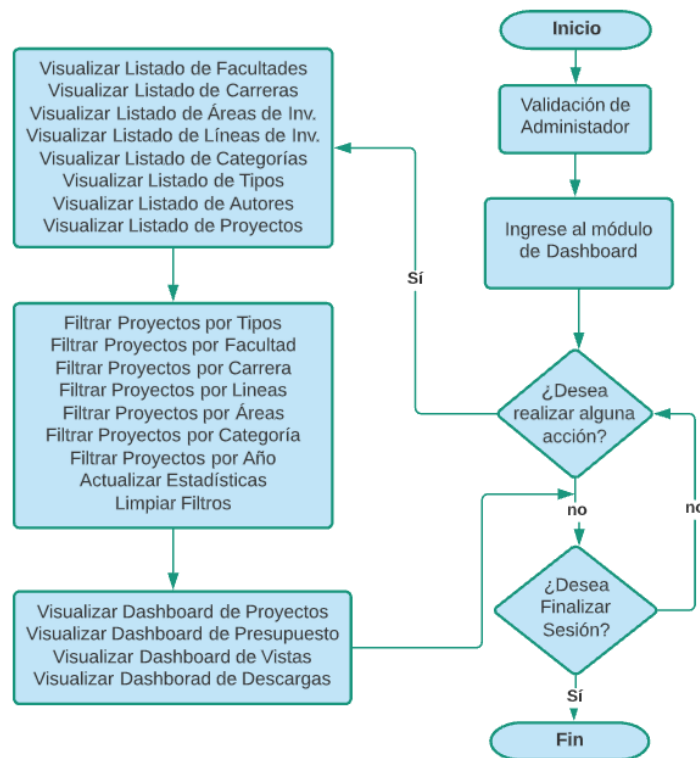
Inicio

Validación de Administador

Ingrese al módulo de Dashboard

¿Desea realizar alguna acción?

Sí

Visualizar Listado de Facultades
Visualizar Listado de Carreras
Visualizar Listado de Áreas de Inv.
Visualizar Listado de Líneas de Inv.
Visualizar Listado de Categorías
Visualizar Listado de Tipos
Visualizar Listado de Autores
Visualizar Listado de Proyectos

Filtrar Proyectos por Tipos
Filtrar Proyectos por Facultad
Filtrar Proyectos por Carrera
Filtrar Proyectos por Lineas
Filtrar Proyectos por Áreas
Filtrar Proyectos por Categoría
Filtrar Proyectos por Año
Actualizar Estadísticas
Limpiar Filtros

Visualizar Dashboard de Proyectos
Visualizar Dashboard de Presupuesto
Visualizar Dashboard de Vistas
Visualizar Dashborad de Descargas

no

¿Desea Finalizar Sesión?

no

Sí

Fin